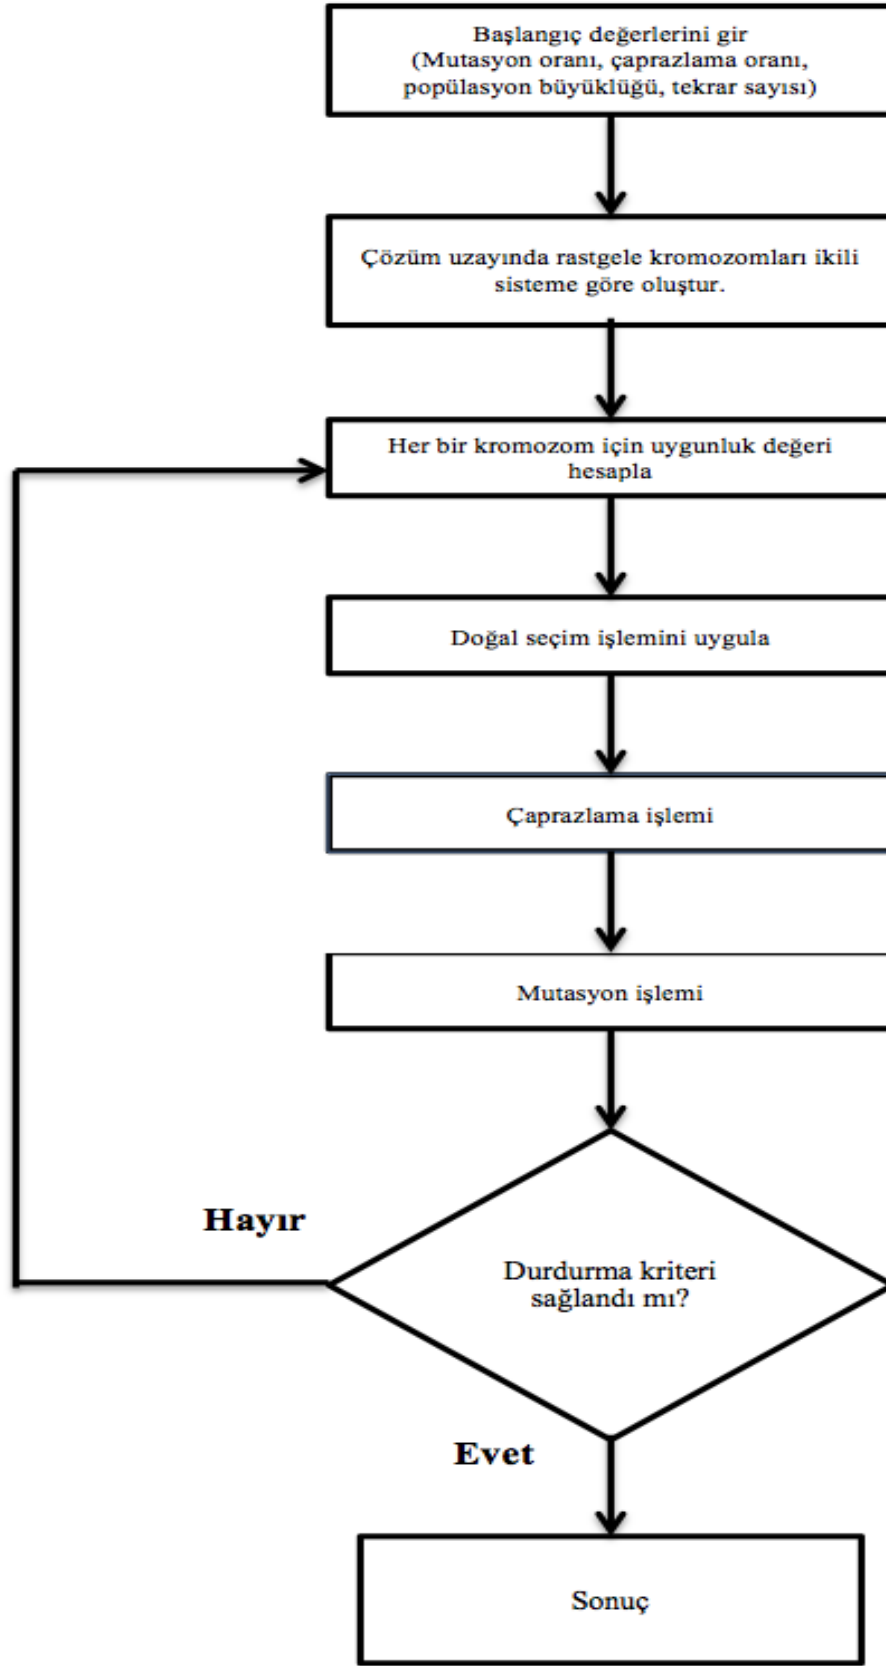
Başlangıç değerlerini gir (Mutasyon oranı, çaprazlama oranı, popülasyon büyüklüğü, tekrar sayısı)

Çözüm uzayında rastgele kromozomları ikili sisteme göre oluştur.

Her bir kromozom için uygunluk değeri hesapla

Doğal seçim işlemini uygula

Çaprazlama işlemi

Mutasyon işlemi

Hayır

Durdurma kriteri sağlandı mı?

Evet

Sonuç